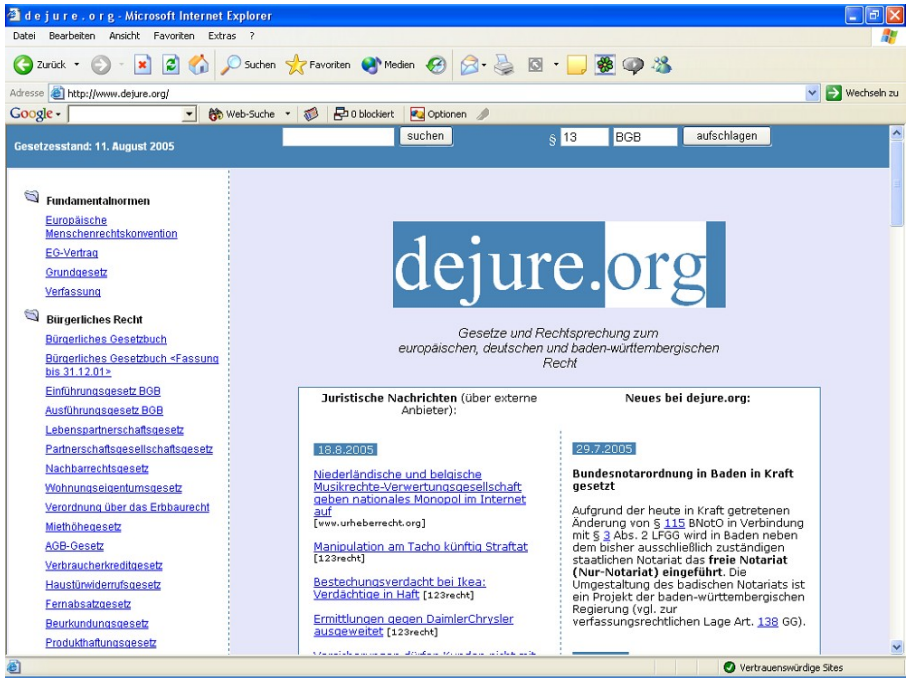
dejure.org - Microsoft Internet Explorer

Datei Bearbeiten Ansicht Favoriten Extras ?

Zurück Suchen Favoriten Medien

Adresse http://www.dejure.org/

Wechseln zu

Google Web-Suche 0 blockiert Optionen

Gesetzesstand: 11. August 2005

suchen § 13 BGB aufschlagen

Fundamentalnormen
Europäische Menschenrechtskonvention
EG-Vertrag
Grundgesetz
Verfassung

Bürgerliches Recht
Bürgerliches Gesetzbuch
Bürgerliches Gesetzbuch <Fassung bis 31.12.01>
Einführungsgesetz BGB
Ausführungsgesetz BGB
Lebenspartnerschaftsgesetz
Partnerschaftsgesellschaftsgesetz
Nachbarrechtsgesetz
Wohnungseigentumsgesetz
Verordnung über das Erbbaurecht
Miethöhegesetz
AGB-Gesetz
Verbraucherkreditgesetz
Haustürwiderrufsgesetz
Fernabsatzgesetz
Beurkundungsgesetz
Produkthaftungsgesetz

dejure.org

Gesetze und Rechtsprechung zum europäischen, deutschen und baden-württembergischen Recht

Juristische Nachrichten (über externe Anbieter):

18.8.2005

Niederländische und belgische Musikrechte-Verwertungsgesellschaft geben nationales Monopol im Internet auf [www.urheberrecht.org]

Manipulation am Tacho künftig Straftat [123recht]

Bestechungsverdacht bei Ikea: Verdächtige in Haft [123recht]

Ermittlungen gegen DaimlerChrysler ausgeweitet [123recht]

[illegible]

Neues bei dejure.org:

29.7.2005

Bundesnotarordnung in Baden in Kraft gesetzt

Aufgrund der heute in Kraft getretenen Änderung von § 115 BNotO in Verbindung mit § 3 Abs. 2 LFGG wird in Baden neben dem bisher ausschließlich zuständigen staatlichen Notariat das freie Notariat (Nur-Notariat) eingeführt. Die Umgestaltung des badischen Notariats ist ein Projekt der baden-württembergischen Regierung (vgl. zur verfassungsrechtlichen Lage Art. 138 GG).

Vertrauenswürdige Sites